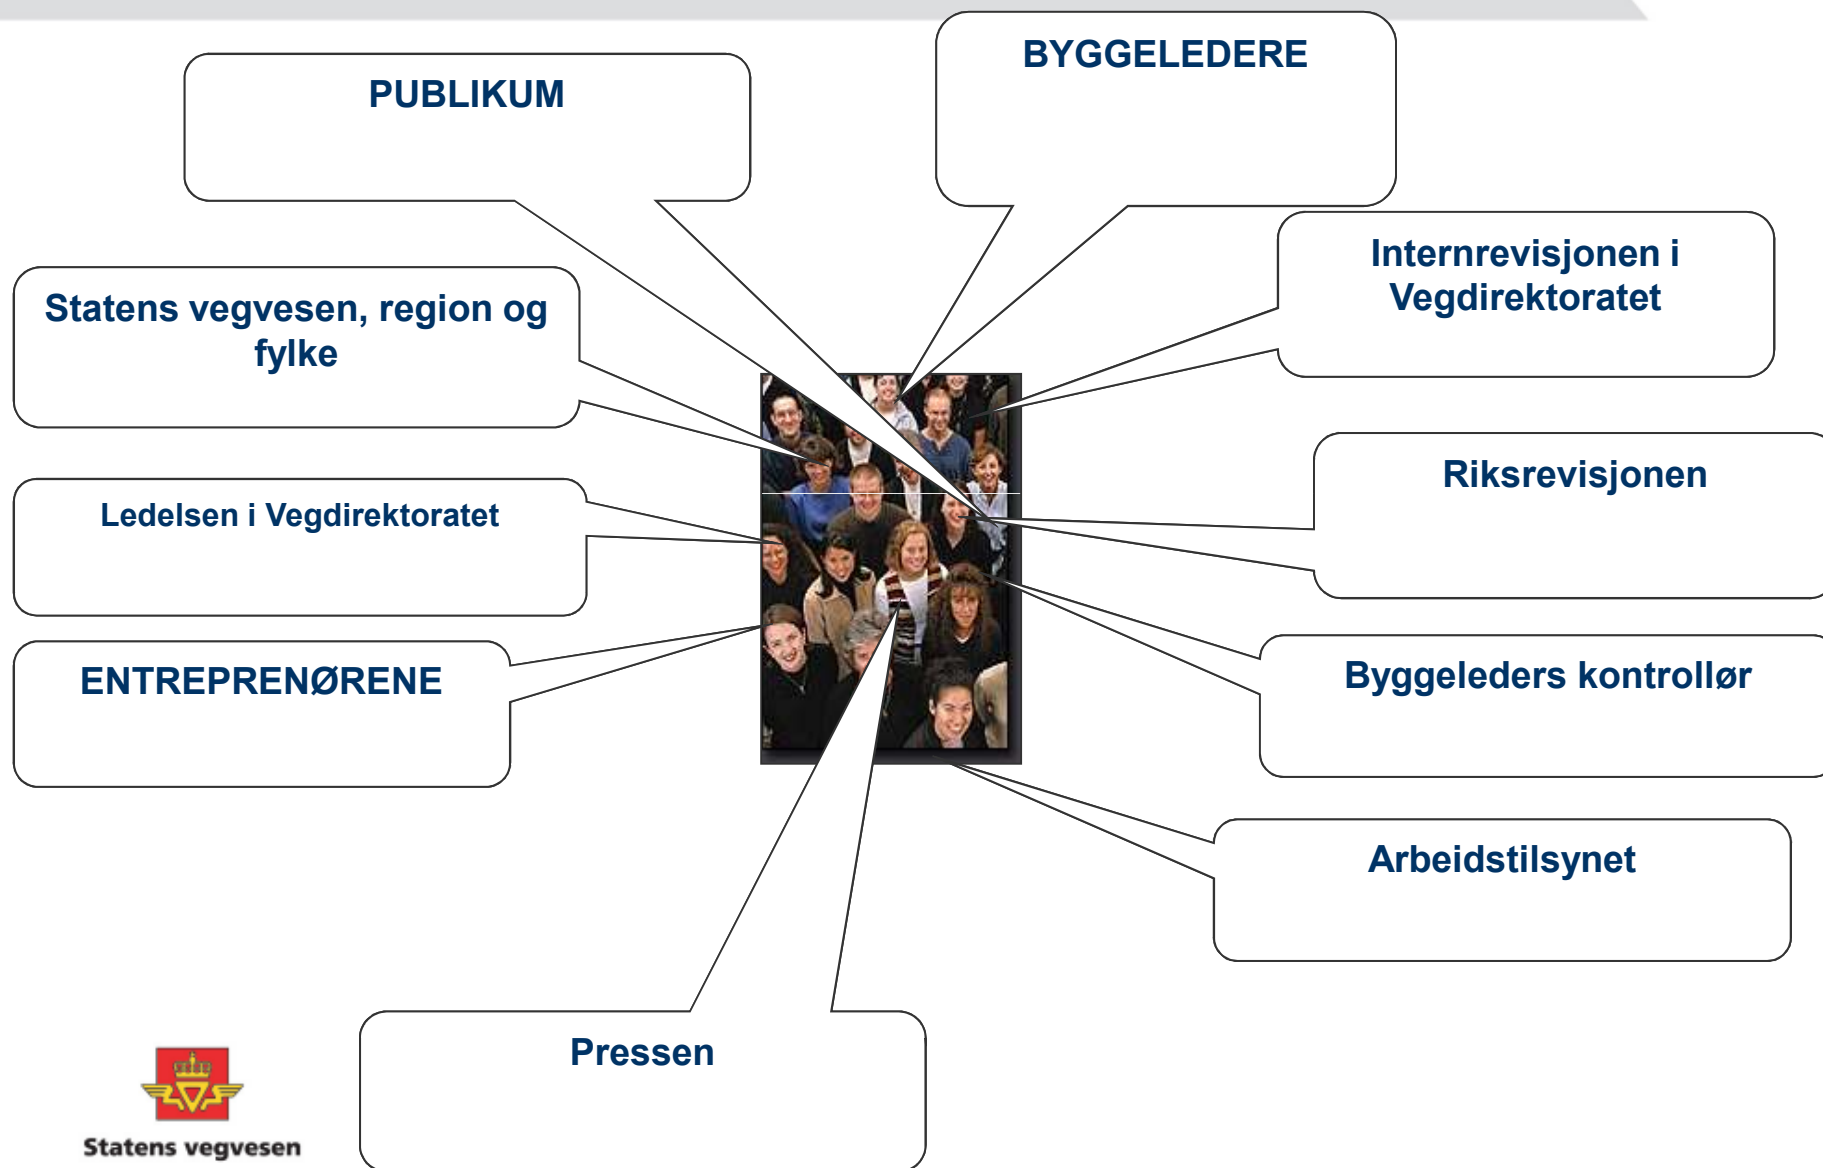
PUBLIKUM

BYGGELEDERE

Internrevisjonen i Vegdirektoratet

Statens vegvesen, region og fylke

Riksrevisjonen

Ledelsen i Vegdirektoratet

ENTREPRENØRENE

Byggeleders kontrollør

Arbeidstilsynet

Pressen

Statens vegvesen